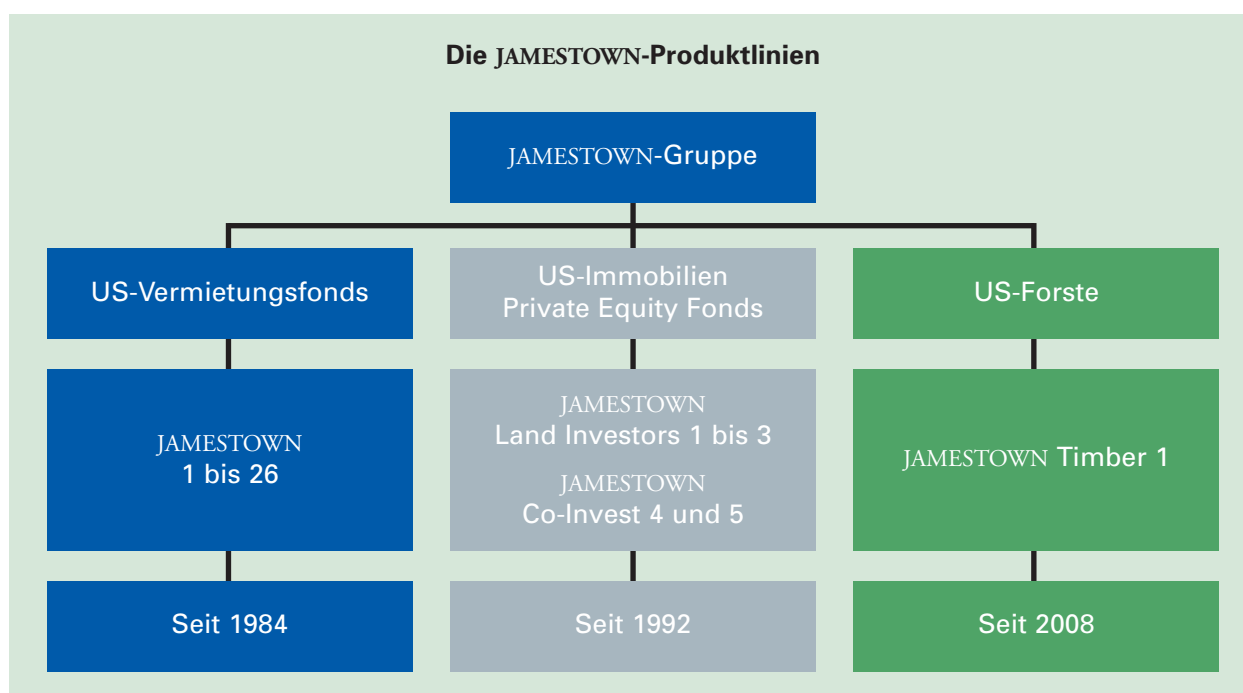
Die JAMESTOWN-Produktlinien

JAMESTOWN-Gruppe

US-Vermietungsfonds

JAMESTOWN
1 bis 26

Seit 1984

US-Immobilien
Private Equity Fonds

JAMESTOWN
Land Investors 1 bis 3

JAMESTOWN
Co-Invest 4 und 5

Seit 1992

US-Forste

JAMESTOWN Timber 1

Seit 2008